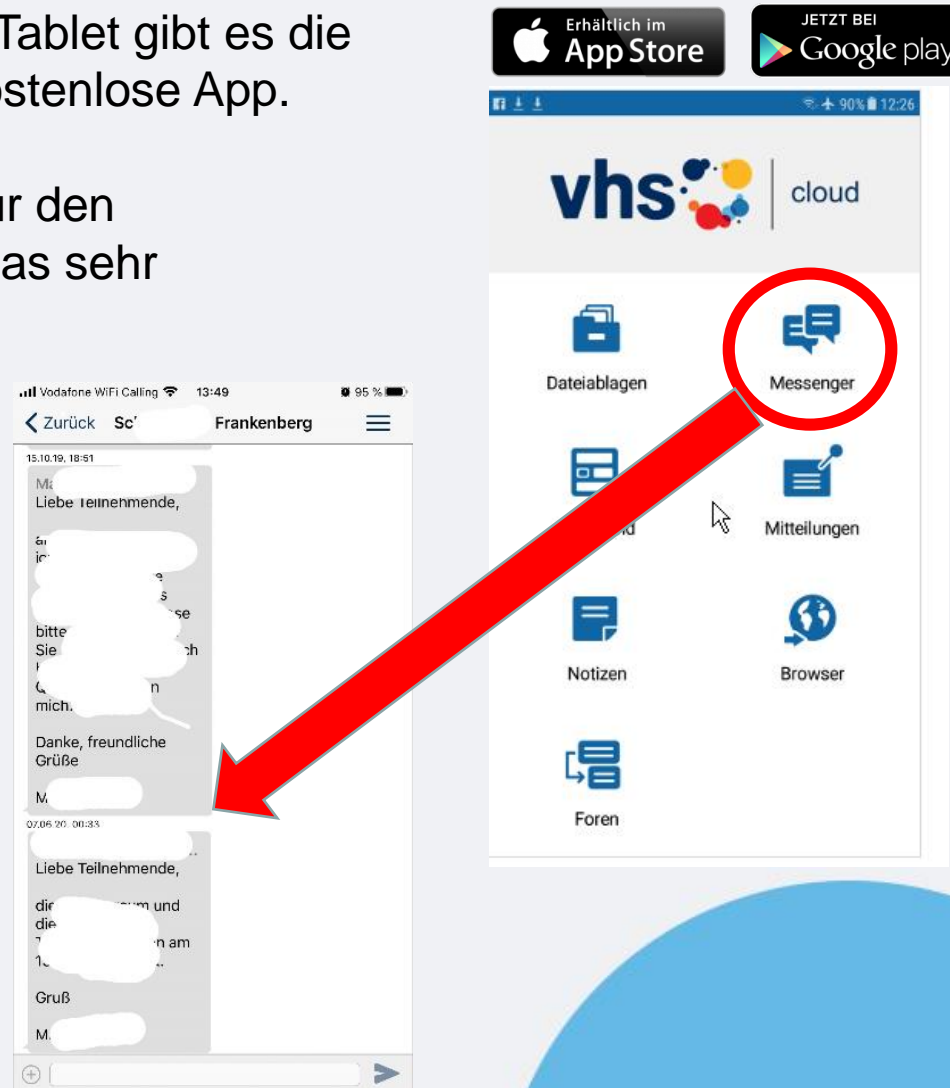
Tablet gibt es die
ostenlose App.

ur den
as sehr

Erhältlich im App Store

JETZT BEI Google play

90% 12:26

vhs cloud

Dateiablagen

Messenger

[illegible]d

Mitteilungen

Notizen

Browser

Foren

Vodafone WiFi Calling 13:49 95 %

Zurück Sc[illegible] Frankenberg

15.10.19, 18:51

Ma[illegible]

Liebe Teilnehmende,

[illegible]

bitte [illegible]
Sie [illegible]ch
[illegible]n
mich.

Danke, freundliche Grüße

M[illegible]

07.06.20, 00:33

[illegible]

Liebe Teilnehmende,

die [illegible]um und
die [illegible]
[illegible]n am
1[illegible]

Gruß

M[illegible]